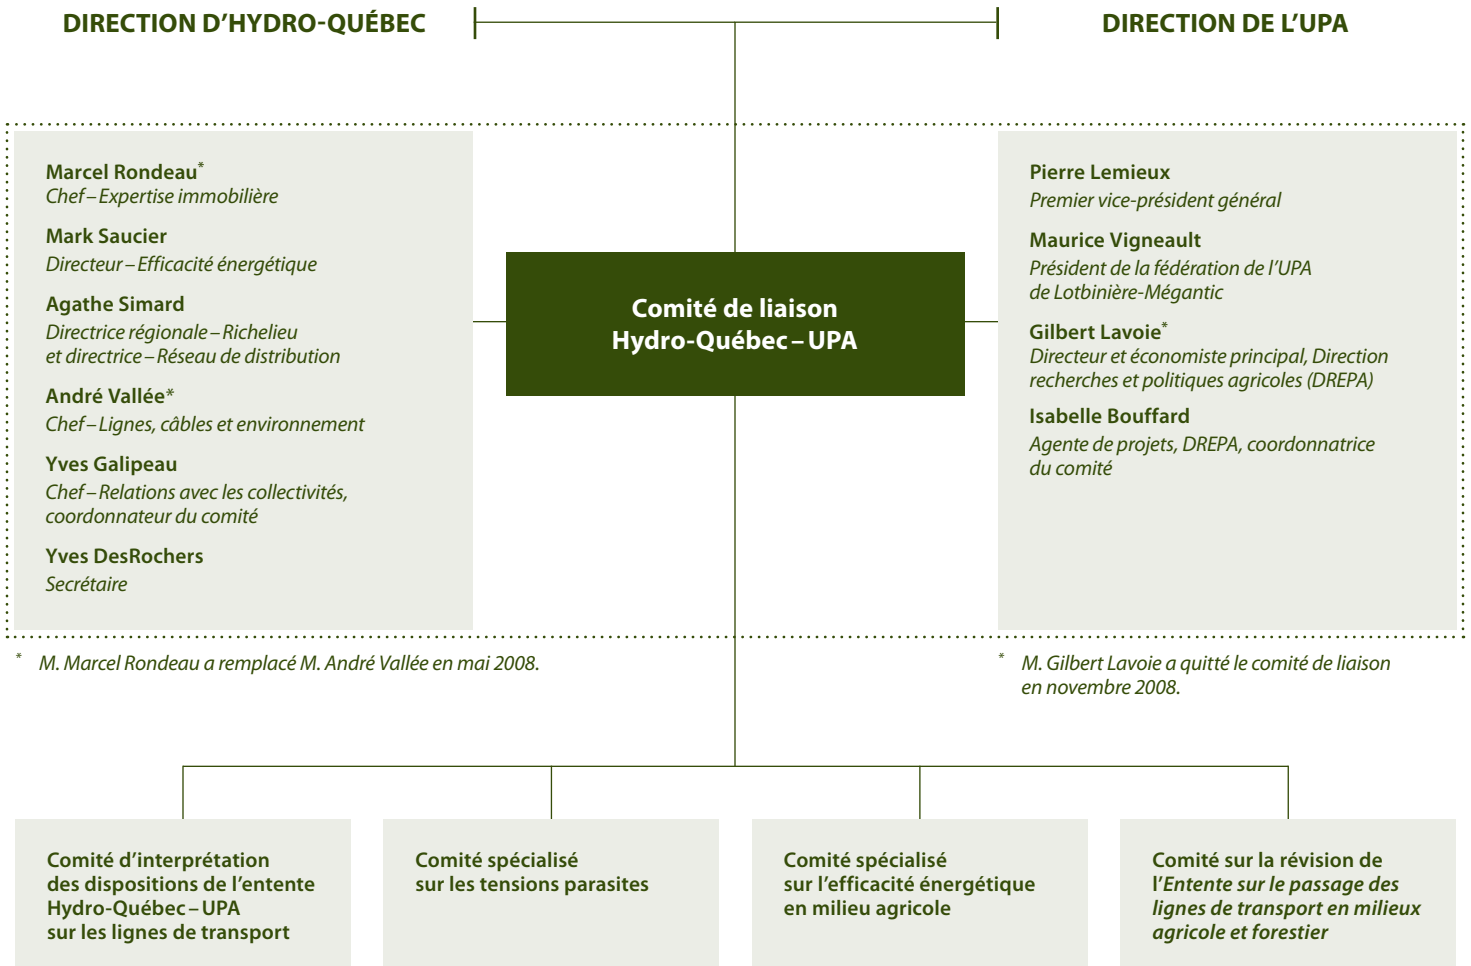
DIRECTION D'HYDRO-QUÉBEC

DIRECTION DE L'UPA

Marcel Rondeau*
Chef – Expertise immobilière

Mark Saucier
Directeur – Efficacité énergétique

Agathe Simard
Directrice régionale – Richelieu et directrice – Réseau de distribution

André Vallée*
Chef – Lignes, câbles et environnement

Yves Galipeau
Chef – Relations avec les collectivités, coordonnateur du comité

Yves DesRochers
Secrétaire

Comité de liaison
Hydro-Québec – UPA

Pierre Lemieux
Premier vice-président général

Maurice Vigneault
Président de la fédération de l'UPA de Lotbinière-Mégantic

Gilbert Lavoie*
Directeur et économiste principal, Direction recherches et politiques agricoles (DREPA)

Isabelle Bouffard
Agente de projets, DREPA, coordonnatrice du comité

* M. Marcel Rondeau a remplacé M. André Vallée en mai 2008.

* M. Gilbert Lavoie a quitté le comité de liaison en novembre 2008.

Comité d'interprétation des dispositions de l'entente Hydro-Québec – UPA sur les lignes de transport

Comité spécialisé sur les tensions parasites

Comité spécialisé sur l'efficacité énergétique en milieu agricole

Comité sur la révision de l'Entente sur le passage des lignes de transport en milieux agricole et forestier